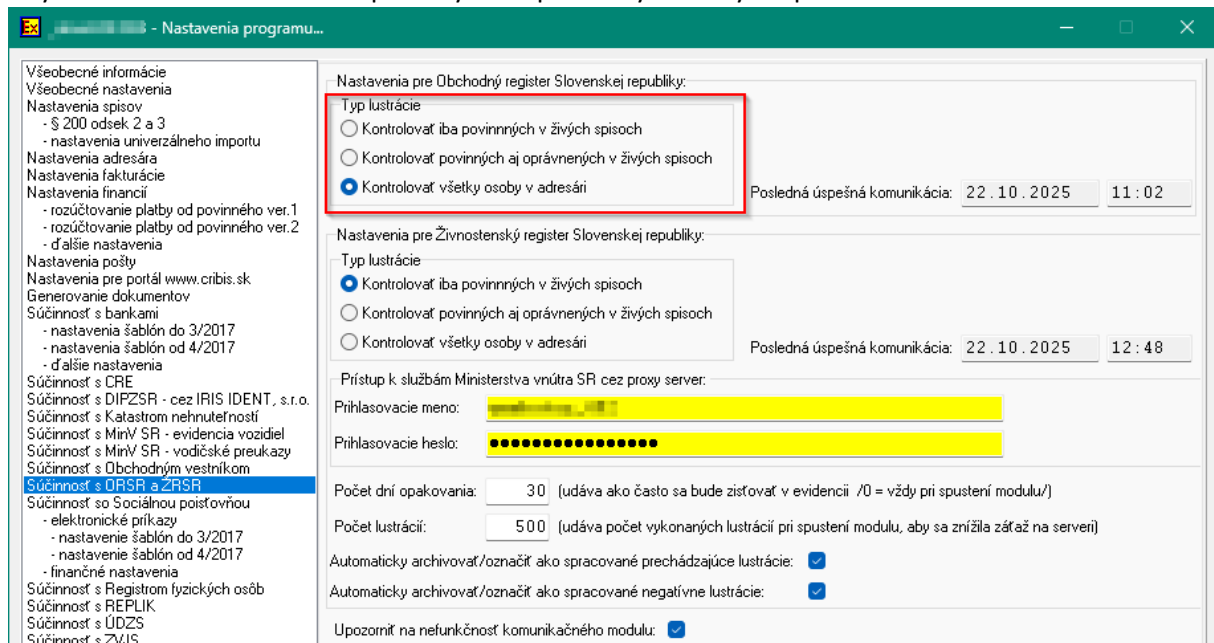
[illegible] - Nastavenia programu...

Všeobecné informácie
Všeobecné nastavenia
Nastavenia spisov
- § 200 odsek 2 a 3
- nastavenia univerzálneho importu
Nastavenia adresára
Nastavenia fakturácie
Nastavenia financií
- rozúčtovanie platby od povinného ver.1
- rozúčtovanie platby od povinného ver.2
- ďalšie nastavenia
Nastavenia pošty
Nastavenia pre portál www.cribis.sk
Generovanie dokumentov
Súčinnosť s bankami
- nastavenia šablón do 3/2017
- nastavenia šablón od 4/2017
- ďalšie nastavenia
Súčinnosť s CRE
Súčinnosť s DIPZSR - cez IRIS IDENT, s.r.o.
Súčinnosť s Katastrom nehnuteľností
Súčinnosť s MinV SR - evidencia vozidiel
Súčinnosť s MinV SR - vodičské preukazy
Súčinnosť s Obchodným vestníkom
Súčinnosť s ORSR a ŽRSR
Súčinnosť so Sociálnou poisťovňou
- elektronické príkazy
- nastavenie šablón do 3/2017
- nastavenie šablón od 4/2017
- finančné nastavenia
Súčinnosť s Registrom fyzických osôb
Súčinnosť s REPLIK
Súčinnosť s ÚDZS
Súčinnosť s ZVJS

Nastavenia pre Obchodný register Slovenskej republiky:
Typ lustrácie
Kontrolovať iba povinných v živých spisoch
Kontrolovať povinných aj oprávnených v živých spisoch
Kontrolovať všetky osoby v adresári
Posledná úspešná komunikácia: 22.10.2025 11:02

Nastavenia pre Živnostenský register Slovenskej republiky:
Typ lustrácie
Kontrolovať iba povinných v živých spisoch
Kontrolovať povinných aj oprávnených v živých spisoch
Kontrolovať všetky osoby v adresári
Posledná úspešná komunikácia: 22.10.2025 12:48

Prístup k službám Ministerstva vnútra SR cez proxy server:
Prihlasovacie meno: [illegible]
Prihlasovacie heslo: ••••••••••••••••

Počet dní opakovania: 30 (udáva ako často sa bude zisťovať v evidencii /0 = vždy pri spustení modulu/)
Počet lustrácií: 500 (udáva počet vykonaných lustrácií pri spustení modulu, aby sa znížila záťaž na serveri)
Automaticky archivovať/označiť ako spracované prechádzajúce lustrácie:
Automaticky archivovať/označiť ako spracované negatívne lustrácie:

Upozorniť na nefunkčnosť komunikačného modulu: